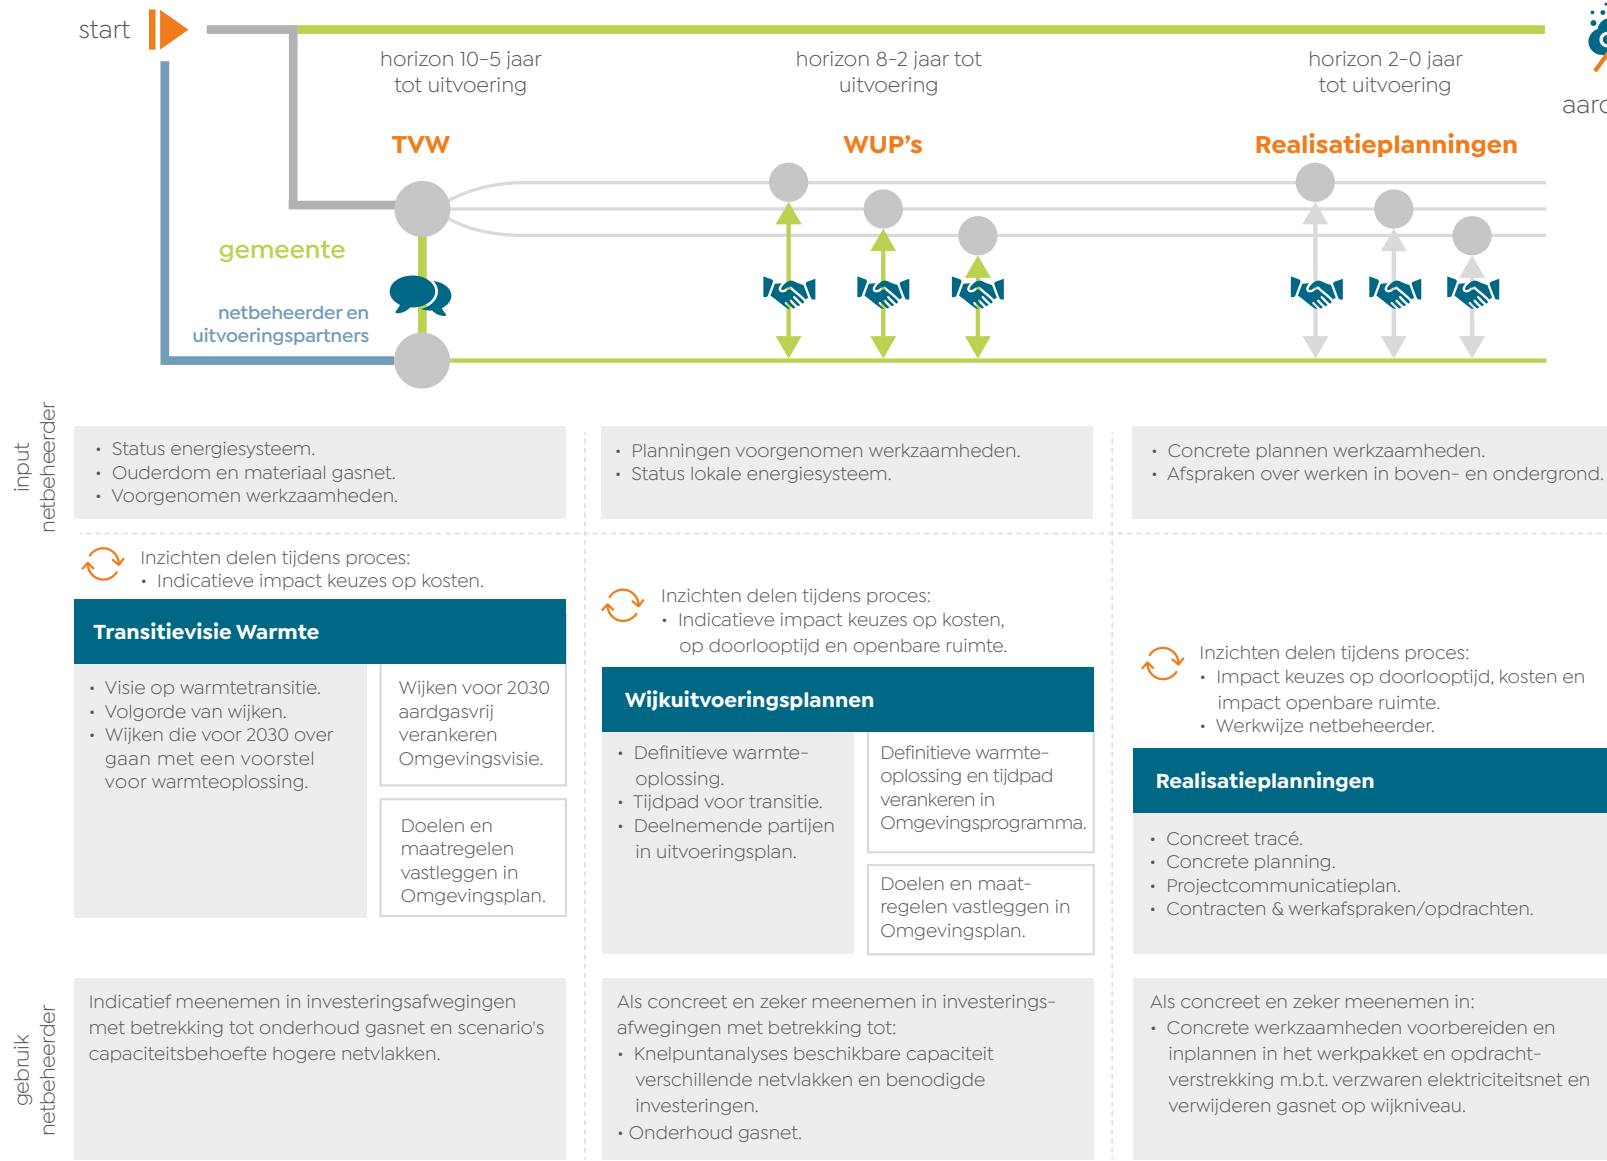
start

horizon 10-5 jaar tot uitvoering

horizon 8-2 jaar tot uitvoering

horizon 2-0 jaar tot uitvoering

aard

TVW

WUP's

Realisatieplanningen

gemeente

netbeheerder en uitvoeringspartners

input netbeheerder

• Status energiesysteem.
• Ouderdom en materiaal gasnet.
• Voorgenomen werkzaamheden.

• Planningen voorgenomen werkzaamheden.
• Status lokale energiesysteem.

• Concrete plannen werkzaamheden.
• Afspraken over werken in boven- en ondergrond.

Inzichten delen tijdens proces:
• Indicatieve impact keuzes op kosten.

Transitievisie Warmte

• Visie op warmtetransitie.
• Volgorde van wijken.
• Wijken die voor 2030 over gaan met een voorstel voor warmteoplossing.

Wijken voor 2030 aardgasvrij verankeren Omgevingsvisie.

Doelen en maatregelen vastleggen in Omgevingsplan.

Inzichten delen tijdens proces:
• Indicatieve impact keuzes op kosten, op doorlooptijd en openbare ruimte.

Wijkuitvoeringsplannen

• Definitieve warmte-oplossing.
• Tijdpad voor transitie.
• Deelnemende partijen in uitvoeringsplan.

Definitieve warmte-oplossing en tijdpad verankeren in Omgevingsprogramma.

Doelen en maat-regelen vastleggen in Omgevingsplan.

Inzichten delen tijdens proces:
• Impact keuzes op doorlooptijd, kosten en impact openbare ruimte.
• Werkwijze netbeheerder.

Realisatieplanningen

• Concreet tracé.
• Concrete planning.
• Projectcommunicatieplan.
• Contracten & werkafspraken/opdrachten.

gebruik netbeheerder

Indicatief meenemen in investeringsafwegingen met betrekking tot onderhoud gasnet en scenario's capaciteitsbehoefte hogere netvlakken.

Als concreet en zeker meenemen in investerings-afwegingen met betrekking tot:
• Knelpuntanalyses beschikbare capaciteit verschillende netvlakken en benodigde investeringen.
• Onderhoud gasnet.

Als concreet en zeker meenemen in:
• Concrete werkzaamheden voorbereiden en inplannen in het werkpakket en opdracht-verstrekking m.b.t. verzwaren elektriciteitsnet en verwijderen gasnet op wijkniveau.